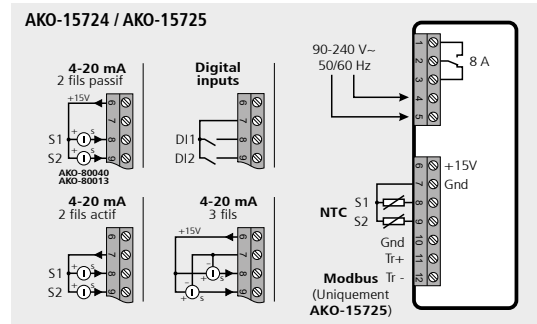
AKO-15724 / AKO-15725

4-20 mA
2 fils passif

+15V
6
7
8
9
S1
S2
AKO-80040
AKO-80013

Digital inputs

6
7
8
9
DI1
DI2

4-20 mA
2 fils actif

6
7
8
9
S1
S2

4-20 mA
3 fils

+15V
6
7
8
9

90-240 V~
50/60 Hz

1
2
3
4
5
8 A

6
7
8
9
10
11
12
+15V
Gnd
NTC
S1
S2
Gnd
Tr+
Tr -
Modbus
(Uniquement AKO-15725)